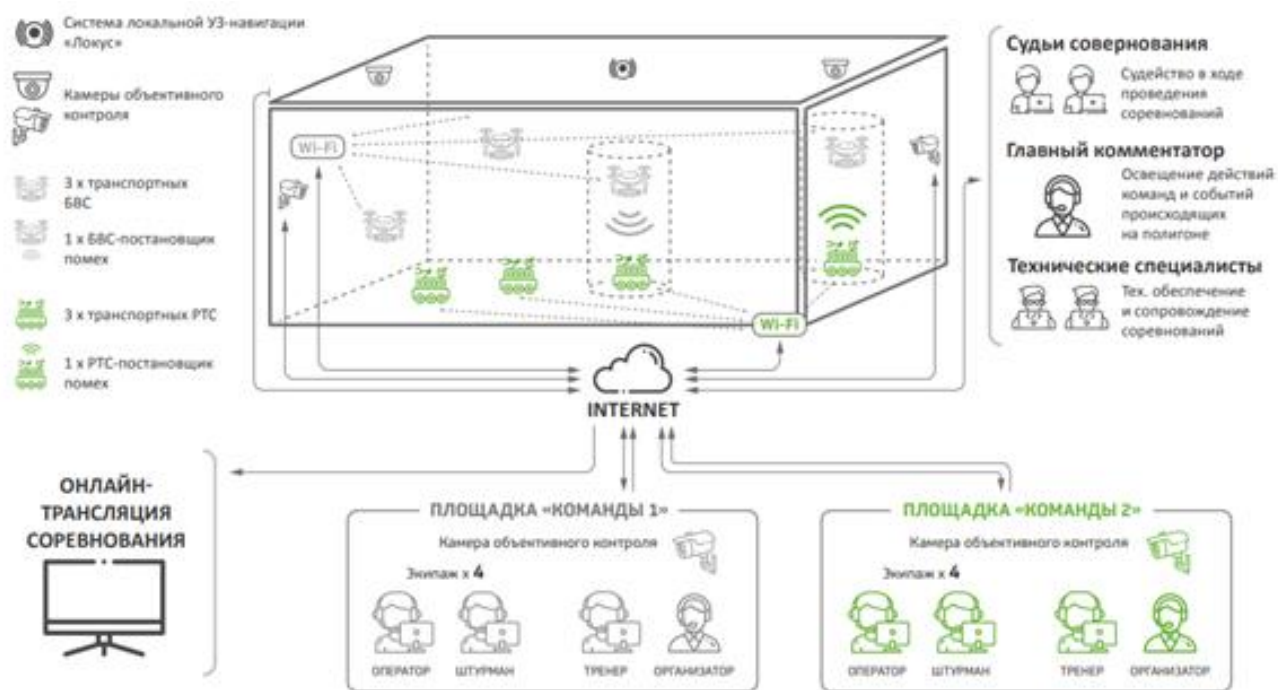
Система локальной УЗ-навигации «Локус»

Камеры объективного контроля

3 х транспортных БВС

1 х БВС-постановщик помех

3 х транспортных РТС

1 х РТС-постановщик помех

Wi-Fi

Wi-Fi

Судьи соревнования

Судейство в ходе проведения соревнований

Главный комментатор

Освещение действий команд и событий происходящих на полигоне

Технические специалисты

Тех. обеспечение и сопровождение соревнований

INTERNET

ОНЛАЙН-ТРАНСЛЯЦИЯ СОРЕВНОВАНИЯ

ПЛОЩАДКА «КОМАНДЫ 1»

Камера объективного контроля

Экипаж х 4

ОПЕРАТОР ШТУРМАН ТРЕНЕР ОРГАНИЗАТОР

ПЛОЩАДКА «КОМАНДЫ 2»

Камера объективного контроля

Экипаж х 4

ОПЕРАТОР ШТУРМАН ТРЕНЕР ОРГАНИЗАТОР